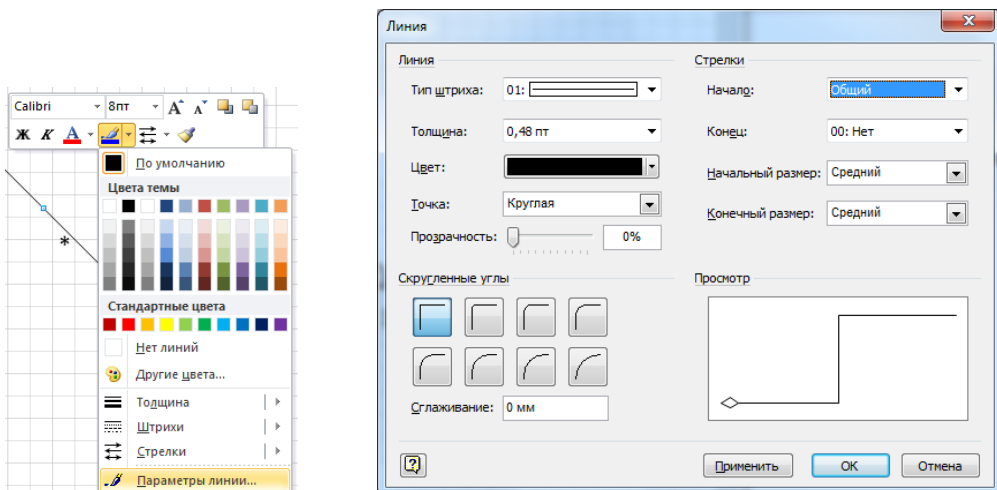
Calibri 8пт A A
Ж К A

По умолчанию
Цвета темы
Стандартные цвета
Нет линий
Другие цвета...
Толщина
Штрихи
Стрелки
Параметры линии...

Линия

Линия
Тип штриха: 01:
Толщина: 0,48 пт
Цвет:
Точка: Круглая
Прозрачность: 0%

Стрелки
Начало: Общий
Конец: 00: Нет
Начальный размер: Средний
Конечный размер: Средний

Скругленные углы
Сглаживание: 0 мм

Просмотр

Применить ОК Отмена